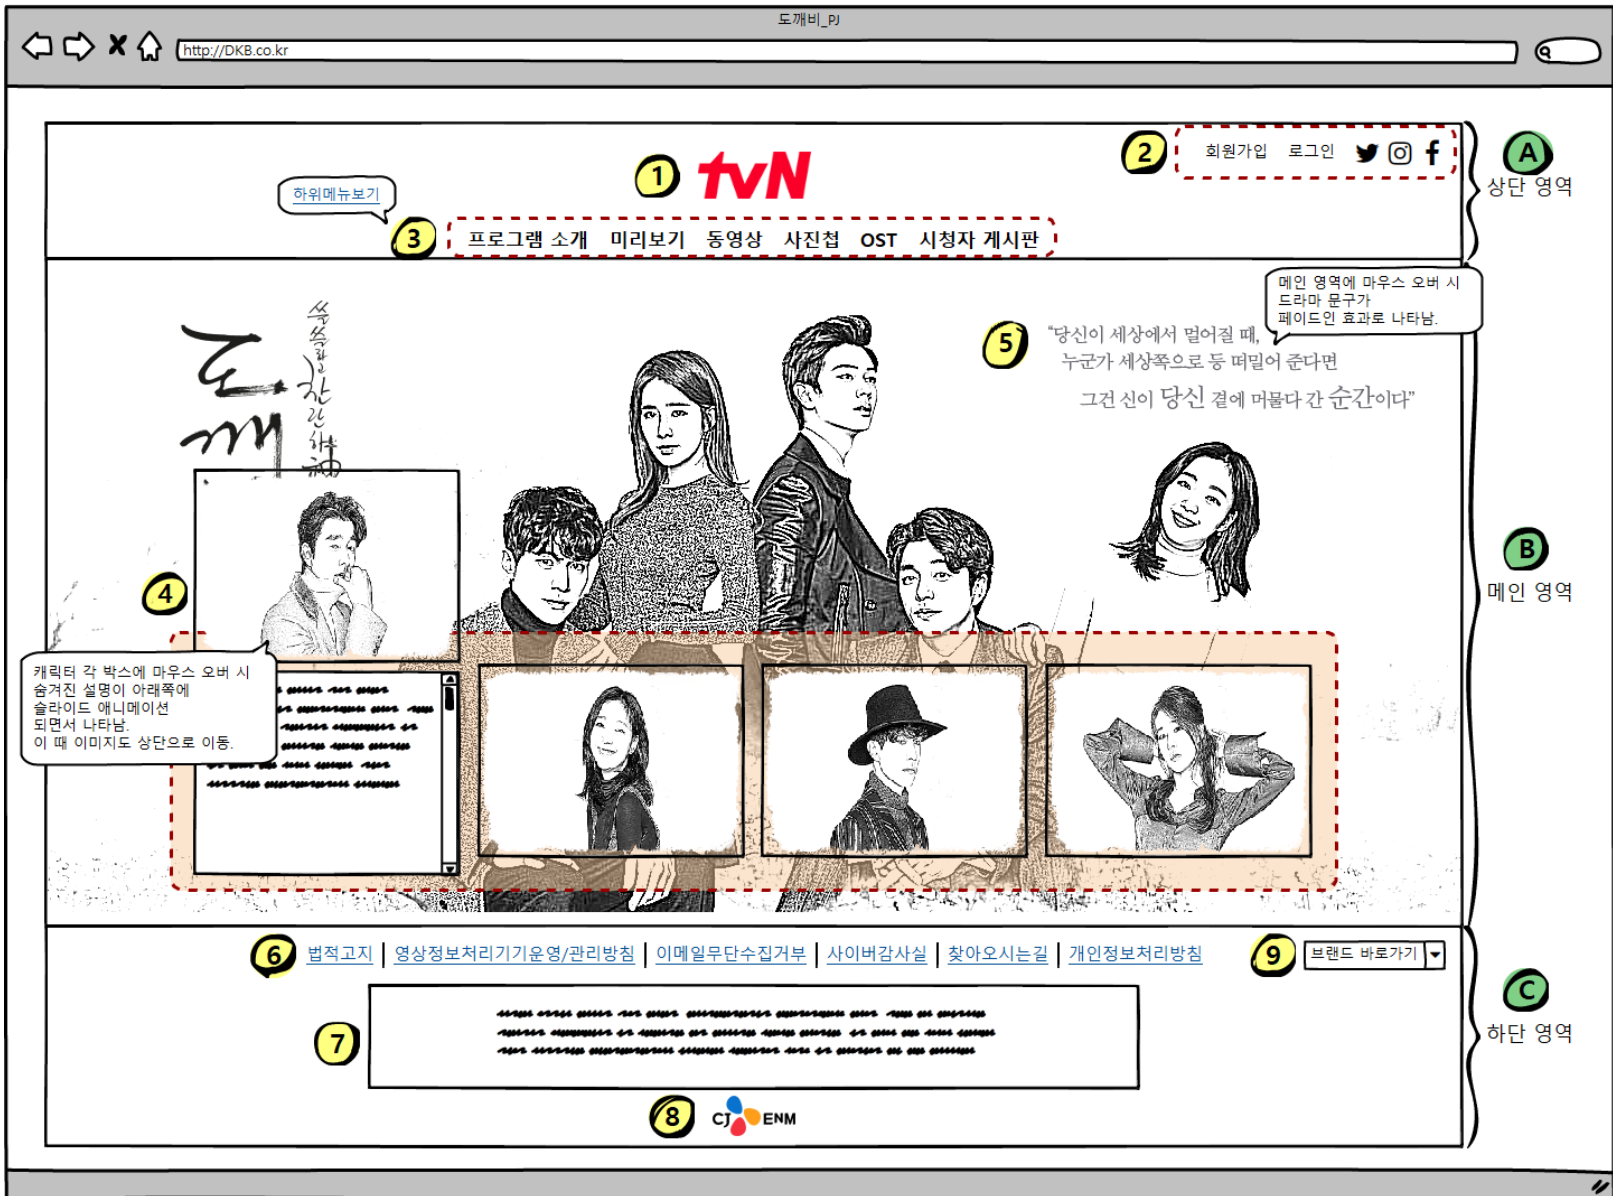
도깨비_PJ

http://DKB.co.kr

1 tvN

2 회원가입 로그인

하위메뉴보기

3 프로그램 소개 미리보기 동영상 사진첩 OST 시청자 게시판

A 상단 영역

도깨비 쓸쓸하고 찬란하神

메인 영역에 마우스 오버 시 드라마 문구가 페이드인 효과로 나타남.

5 "당신이 세상에서 멀어질 때, 누군가 세상쪽으로 등 떠밀어 준다면 그건 신이 당신 곁에 머물다 간 순간이다"

4

캐릭터 각 박스에 마우스 오버 시 숨겨진 설명이 아래쪽에 슬라이드 애니메이션 되면서 나타남. 이 때 이미지도 상단으로 이동.

B 메인 영역

6 법적고지 | 영상정보처리기기운영/관리방침 | 이메일무단수집거부 | 사이버감사실 | 찾아오시는길 | 개인정보처리방침

9 브랜드 바로가기

7

8 CJ ENM

C 하단 영역